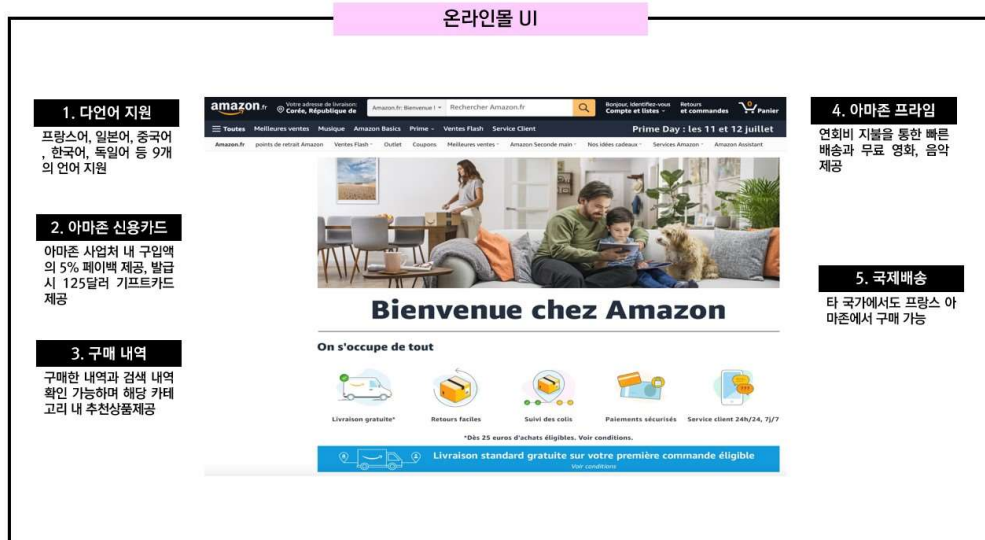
온라인몰 UI

1. 다언어 지원

프랑스어, 일본어, 중국어, 한국어, 독일어 등 9개의 언어 지원

2. 아마존 신용카드

아마존 사업처 내 구입액의 5% 페이백 제공, 발급시 125달러 기프트카드 제공

3. 구매 내역

구매한 내역과 검색 내역 확인 가능하며 해당 카테고리 내 추천상품제공

amazon.fr Votre adresse de livraison: Corée, République de Amazon.fr: Bienvenue Rechercher Amazon.fr Bonjour, Identifiez-vous Compte et listes Retours et commandes 0 Panier

Toutes Meilleures ventes Musique Amazon Basics Prime Ventes Flash Service Client Prime Day : les 11 et 12 juillet

Amazon.fr points de retrait Amazon Ventes Flash Outlet Coupons Meilleures ventes Amazon Seconde main Nos idées cadeaux Services Amazon Amazon Assistant

Bienvenue chez Amazon

On s'occupe de tout

Livraison gratuite* Retours faciles Suivi des colis Paiements sécurisés Service client 24h/24, 7j/7

*Dès 25 euros d'achats éligibles. Voir conditions.

Livraison standard gratuite sur votre première commande éligible
Voir conditions

4. 아마존 프라임

연회비 지불을 통한 빠른 배송과 무료 영화, 음악 제공

5. 국제배송

타 국가에서도 프랑스 아마존에서 구매 가능